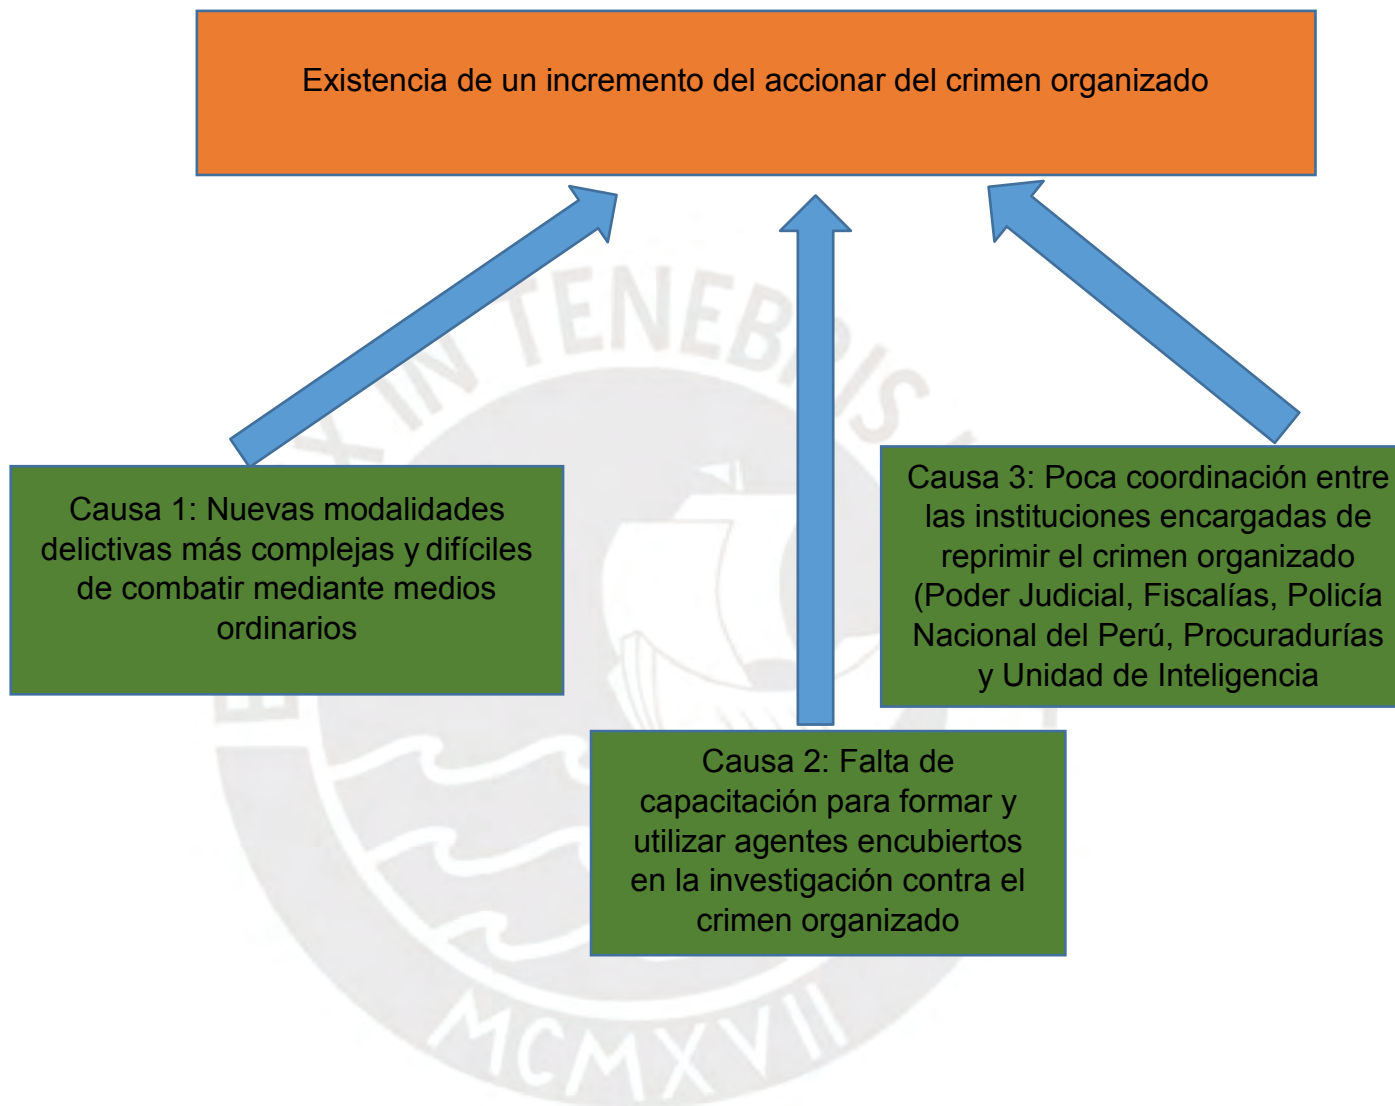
Existencia de un incremento del accionar del crimen organizado

Causa 1: Nuevas modalidades delictivas más complejas y difíciles de combatir mediante medios ordinarios

Causa 3: Poca coordinación entre las instituciones encargadas de reprimir el crimen organizado (Poder Judicial, Fiscalías, Policía Nacional del Perú, Procuradurías y Unidad de Inteligencia

Causa 2: Falta de capacitación para formar y utilizar agentes encubiertos en la investigación contra el crimen organizado

EX IN TENEBRIS LUX

MCMXVII